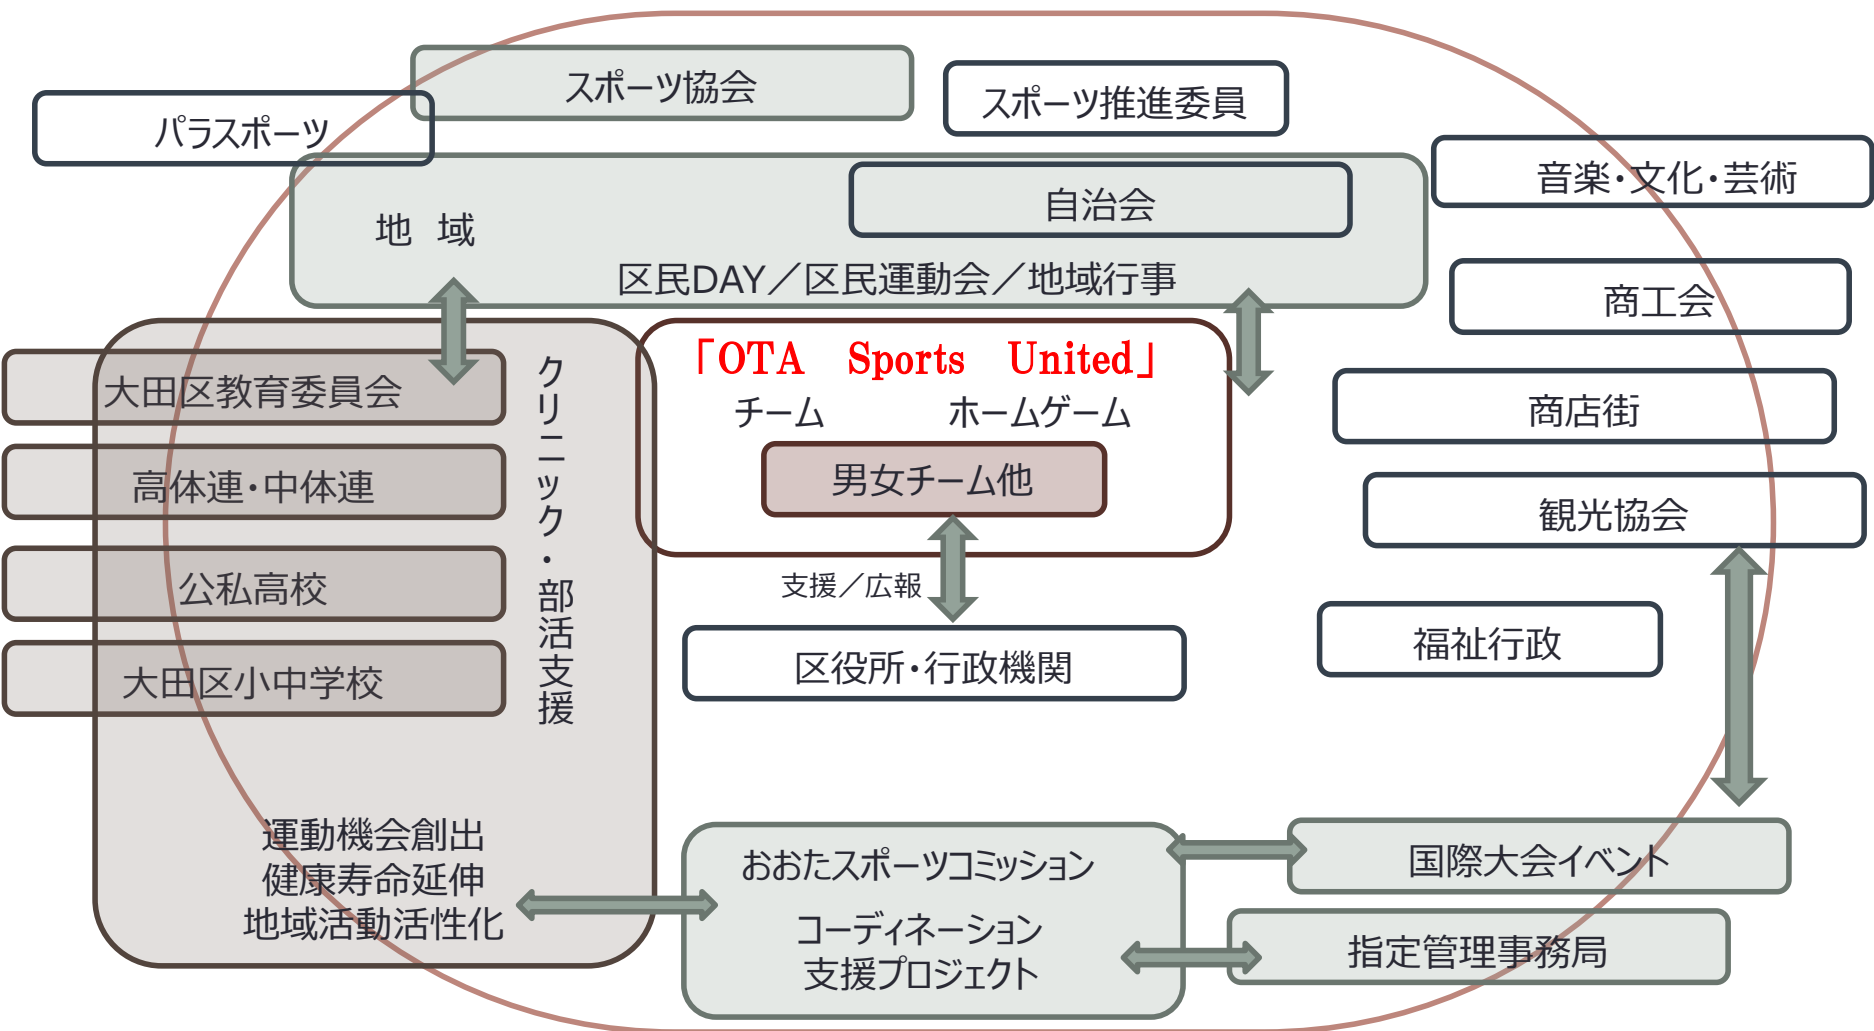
スポーツ協会

スポーツ推進委員

パラスポーツ

音楽・文化・芸術

地　域

自治会

区民DAY／区民運動会／地域行事

商工会

大田区教育委員会

高体連・中体連

公私高校

大田区小中学校

クリニック・部活支援

「OTA　Sports　United」

チーム　ホームゲーム

男女チーム他

支援／広報

区役所・行政機関

商店街

観光協会

福祉行政

運動機会創出
健康寿命延伸
地域活動活性化

おおたスポーツコミッション

コーディネーション
支援プロジェクト

国際大会イベント

指定管理事務局